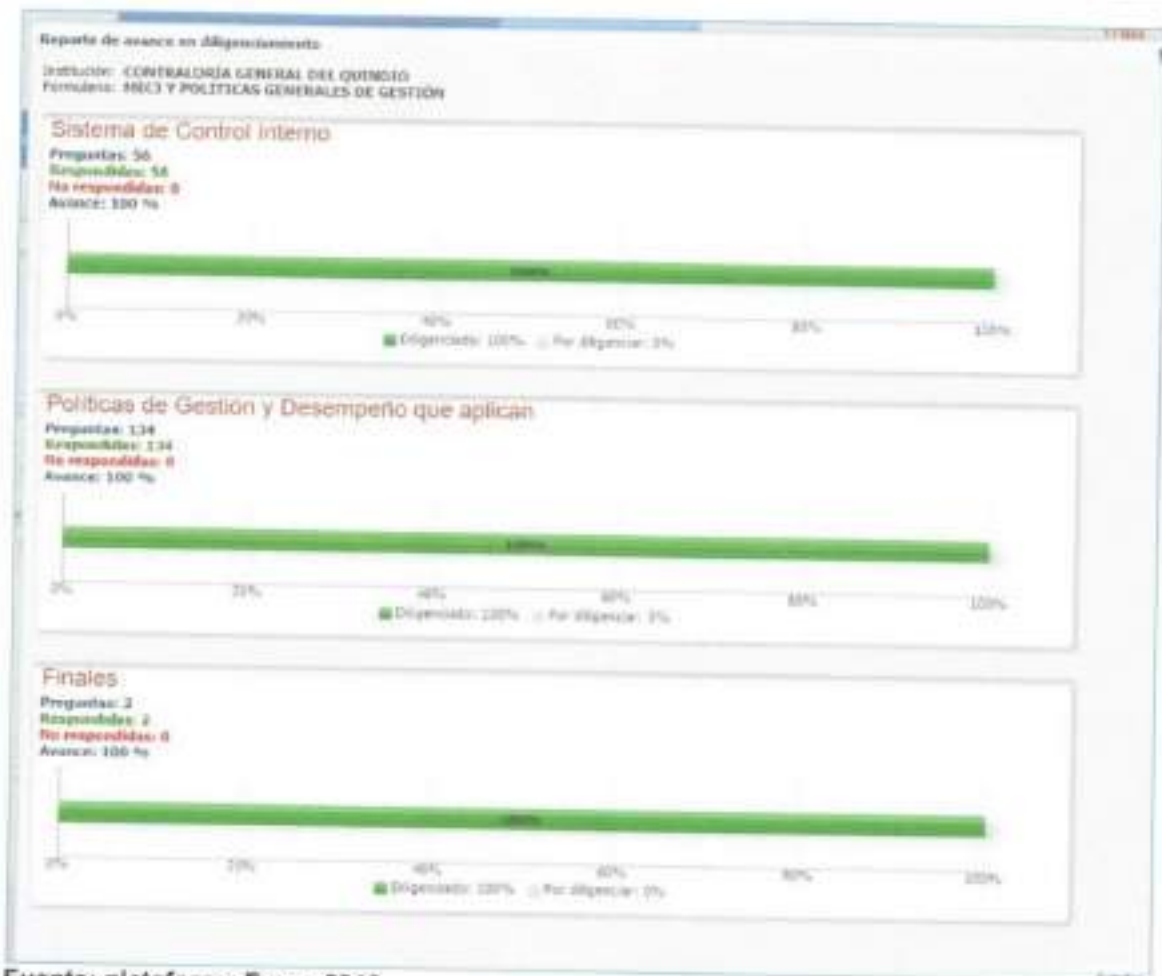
Reporte de avance en diligenciamiento

Institución: CONTRALORÍA GENERAL DEL QUINDÍO
Formulario: MECI Y POLITICAS GENERALES DE GESTIÓN

Sistema de Control Interno

Preguntas: 56
Respondidas: 56
No respondidas: 0
Avance: 100 %

100%

0% 20% 40% 60% 80% 100%

Diligenciado: 100% Por diligenciar: 0%

Politicas de Gestion y Desempeño que aplican

Preguntas: 134
Respondidas: 134
No respondidas: 0
Avance: 100 %

100%

0% 20% 40% 60% 80% 100%

Diligenciado: 100% Por diligenciar: 0%

Finales

Preguntas: 2
Respondidas: 2
No respondidas: 0
Avance: 100 %

100%

0% 20% 40% 60% 80% 100%

Diligenciado: 100% Por diligenciar: 0%

Fuente: plataforma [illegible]